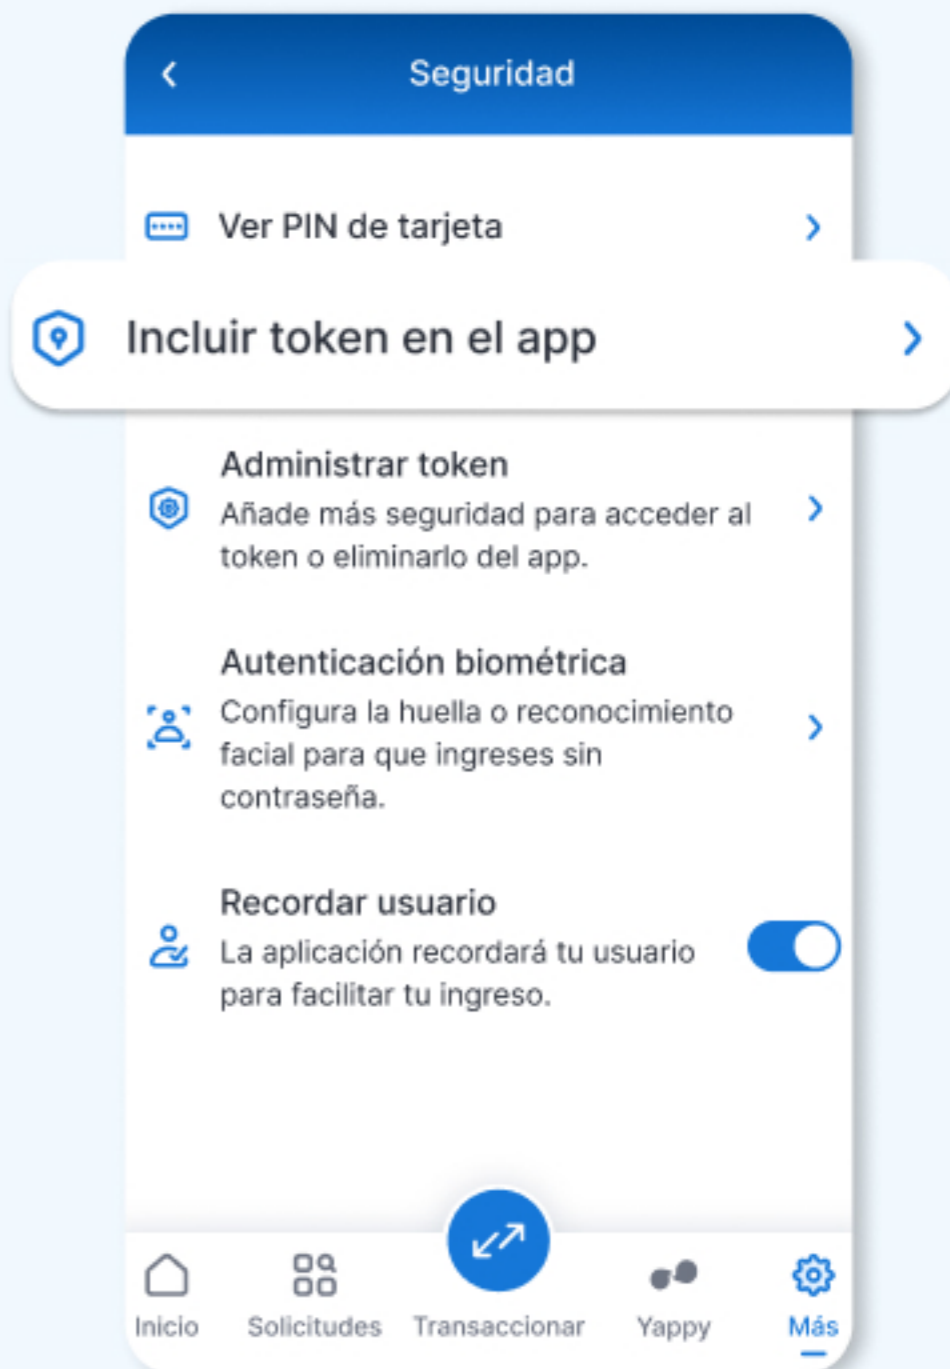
Seguridad

Ver PIN de tarjeta

Incluir token en el app

Administrar token
Añade más seguridad para acceder al token o eliminarlo del app.

Autenticación biométrica
Configura la huella o reconocimiento facial para que ingreses sin contraseña.

Recordar usuario
La aplicación recordará tu usuario para facilitar tu ingreso.

Inicio
Solicitudes
Transaccionar
Yappy
Más